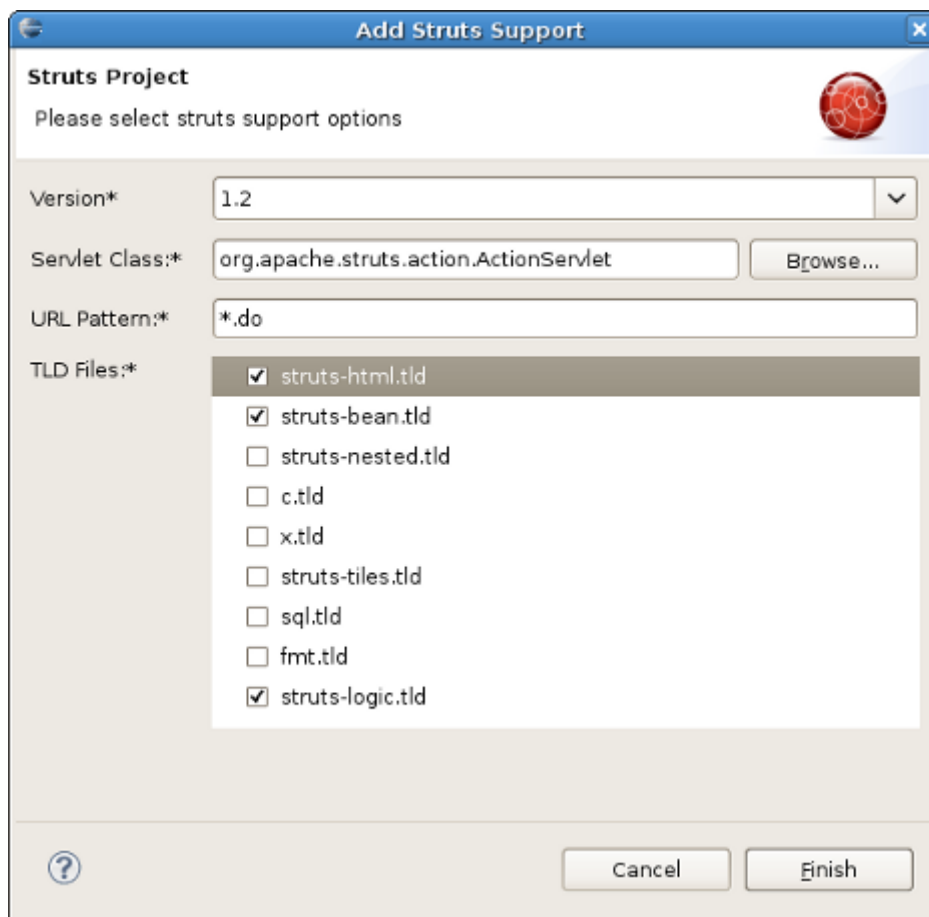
Add Struts Support

Struts Project
Please select struts support options

Version* 1.2
Servlet Class:* org.apache.struts.action.ActionServlet Browse...
URL Pattern:* *.do
TLD Files:*
☑ struts-html.tld
☑ struts-bean.tld
☐ struts-nested.tld
☐ c.tld
☐ x.tld
☐ struts-tiles.tld
☐ sql.tld
☐ fmt.tld
☑ struts-logic.tld

?
Cancel Finish